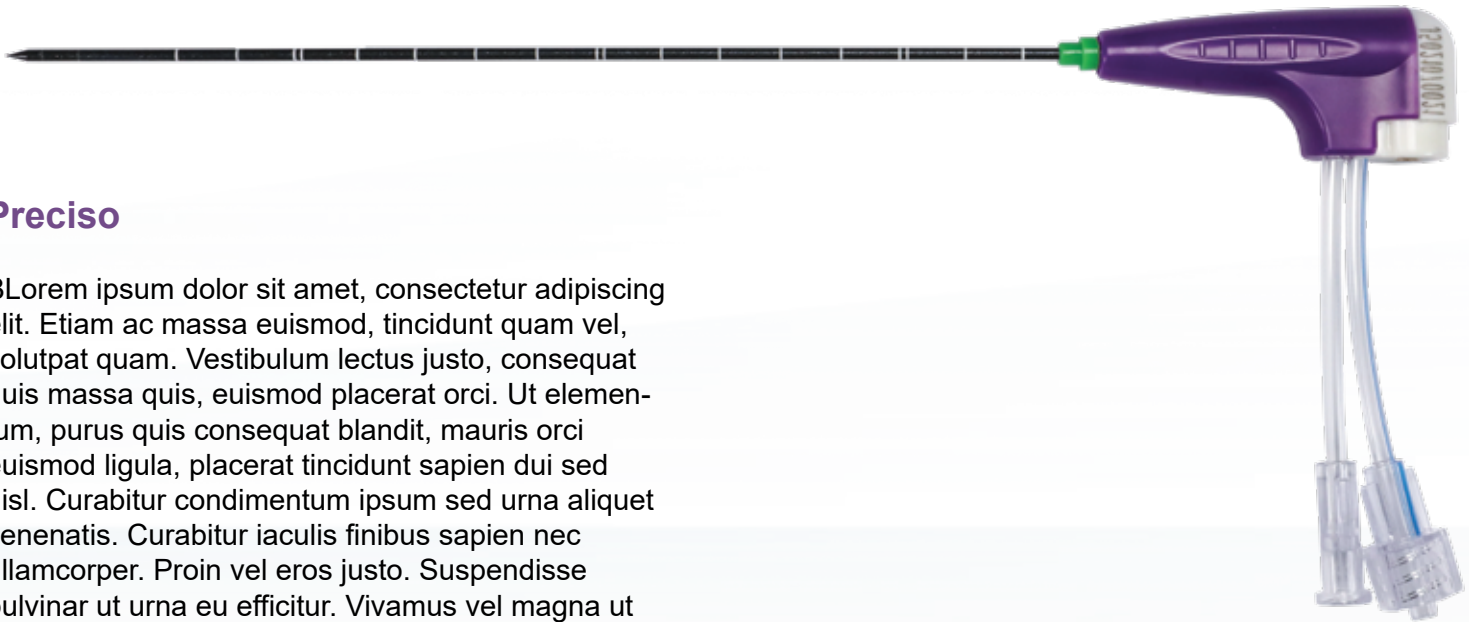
Preciso

BLorem ipsum dolor sit amet, consectetur adipiscing elit. Etiam ac massa euismod, tincidunt quam vel, olutpat quam. Vestibulum lectus justo, consequat uis massa quis, euismod placerat orci. Ut elemenum, purus quis consequat blandit, mauris orci uismod ligula, placerat tincidunt sapien dui sed isl. Curabitur condimentum ipsum sed urna aliquet enenatis. Curabitur iaculis finibus sapien nec llamcorper. Proin vel eros justo. Suspendisse ulvinar ut urna eu efficitur. Vivamus vel magna ut

1205H1005L